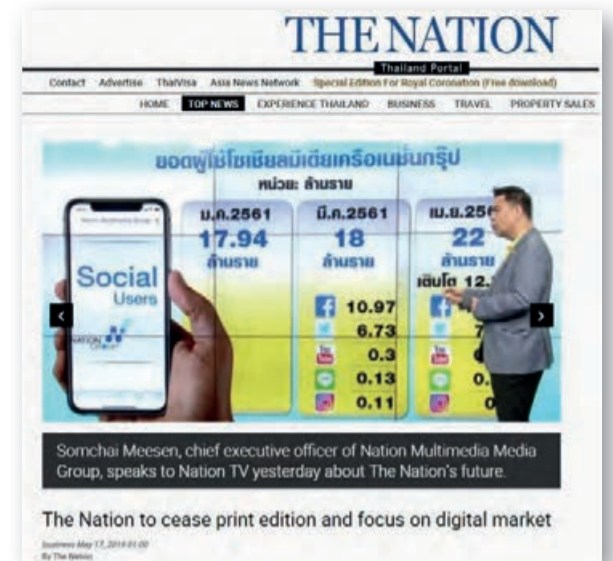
THE NATION
Thailand Portal

Contact Advertise ThaiVisa Asia News Network Special Edition For Royal Coronation (Free download)

HOME TOP NEWS EXPERIENCE THAILAND BUSINESS TRAVEL PROPERTY SALES

ยอดผู้ใช้โซเชียลมีเดียเครือเนชั่นกรุ๊ป
หน่วย: ล้านราย

ม.ค.2561
17.94
ล้านราย

มี.ค.2561
18
ล้านราย

เม.ย.256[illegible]
22
ล้านราย
เติบโต 12.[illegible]

10.97
6.73
0.3
0.13
0.11

7
0.
0

Nation Multimedia Group
Social
Users
NATION GROUP

Somchai Meesen, chief executive officer of Nation Multimedia Media Group, speaks to Nation TV yesterday about The Nation's future.

The Nation to cease print edition and focus on digital market

Business May 17, 2019 01:00
By The Nation